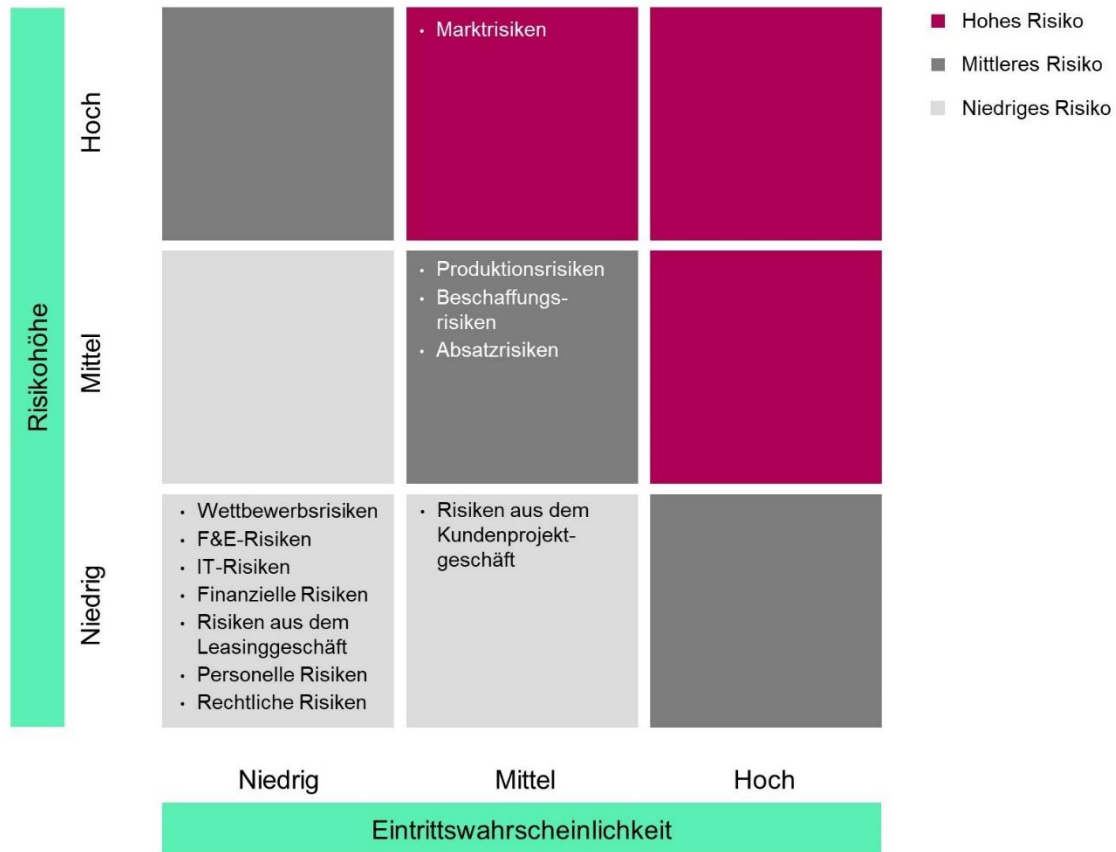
Risikohöhe

Hoch

Mittel

Niedrig

- Marktrisiken

- Produktionsrisiken
- Beschaffungsrisiken
- Absatzrisiken

- Wettbewerbsrisiken
- F&E-Risiken
- IT-Risiken
- Finanzielle Risiken
- Risiken aus dem Leasinggeschäft
- Personelle Risiken
- Rechtliche Risiken

- Risiken aus dem Kundenprojektgeschäft

Niedrig Mittel Hoch

Eintrittswahrscheinlichkeit

Hohes Risiko
Mittleres Risiko
Niedriges Risiko